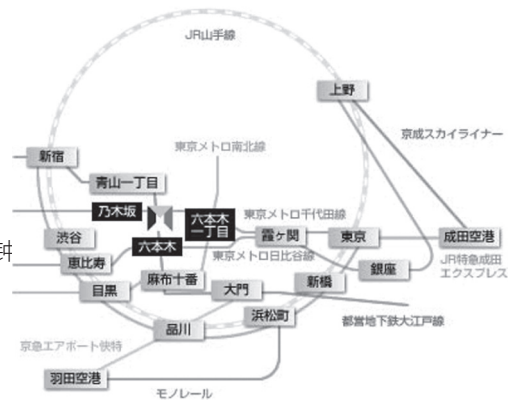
JR山手線

上野

京成スカイライナー

東京メトロ南北線

新宿

青山一丁目

乃木坂

六本木一丁目

東京メトロ千代田線

渋谷

六本木

霞ケ関

東京

成田空港

恵比寿

東京メトロ日比谷線

JR特急成田エクスプレス

麻布十番

銀座

目黒

大門

新橋

都営地下鉄大江戸線

品川

浜松町

京急エアポート快特

羽田空港

モノレール